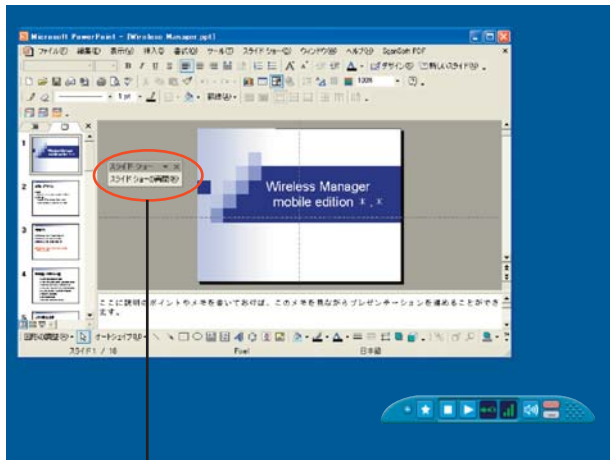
Microsoft PowerPoint - [Wireless Manager.ppt]

ファイル(F) 編集(E) 表示(V) 挿入(I) 書式(O) ツール(T) スライドショー(D) ウィンドウ(W) ヘルプ(H) ScanSoft PDF

デザイン(S) 新しいスライド(N)

1 pt

表示

スライドショー

スライドショーの再開(R)

Wireless Manager
mobile edition X.X

ここに説明のポイントやメモを書いておけば、このメモを見ながらプレゼンテーションを進めることができます。

図形の調整(R) オートシェイプ(U)

スライド 1 / 18

Pixel

日本語